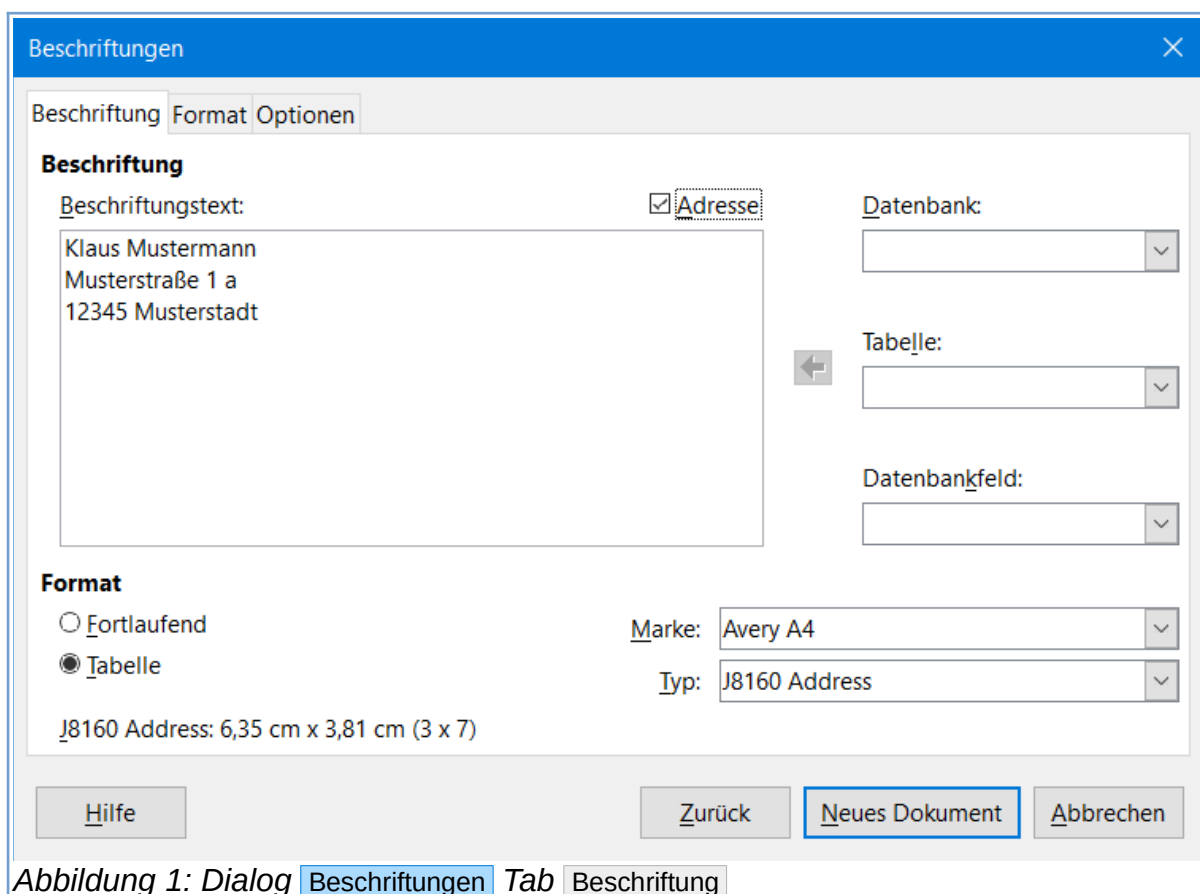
Beschriftungen

Beschriftung Format Optionen

Beschriftung

Beschriftungstext:

☑ Adresse

Klaus Mustermann
Musterstraße 1 a
12345 Musterstadt

Datenbank:

Tabelle:

Datenbankfeld:

Format

Fortlaufend

Tabelle

Marke: Avery A4

Typ: J8160 Address

J8160 Address: 6,35 cm x 3,81 cm (3 x 7)

Hilfe

Zurück

Neues Dokument

Abbrechen

Abbildung 1: Dialog Beschriftungen Tab Beschriftung